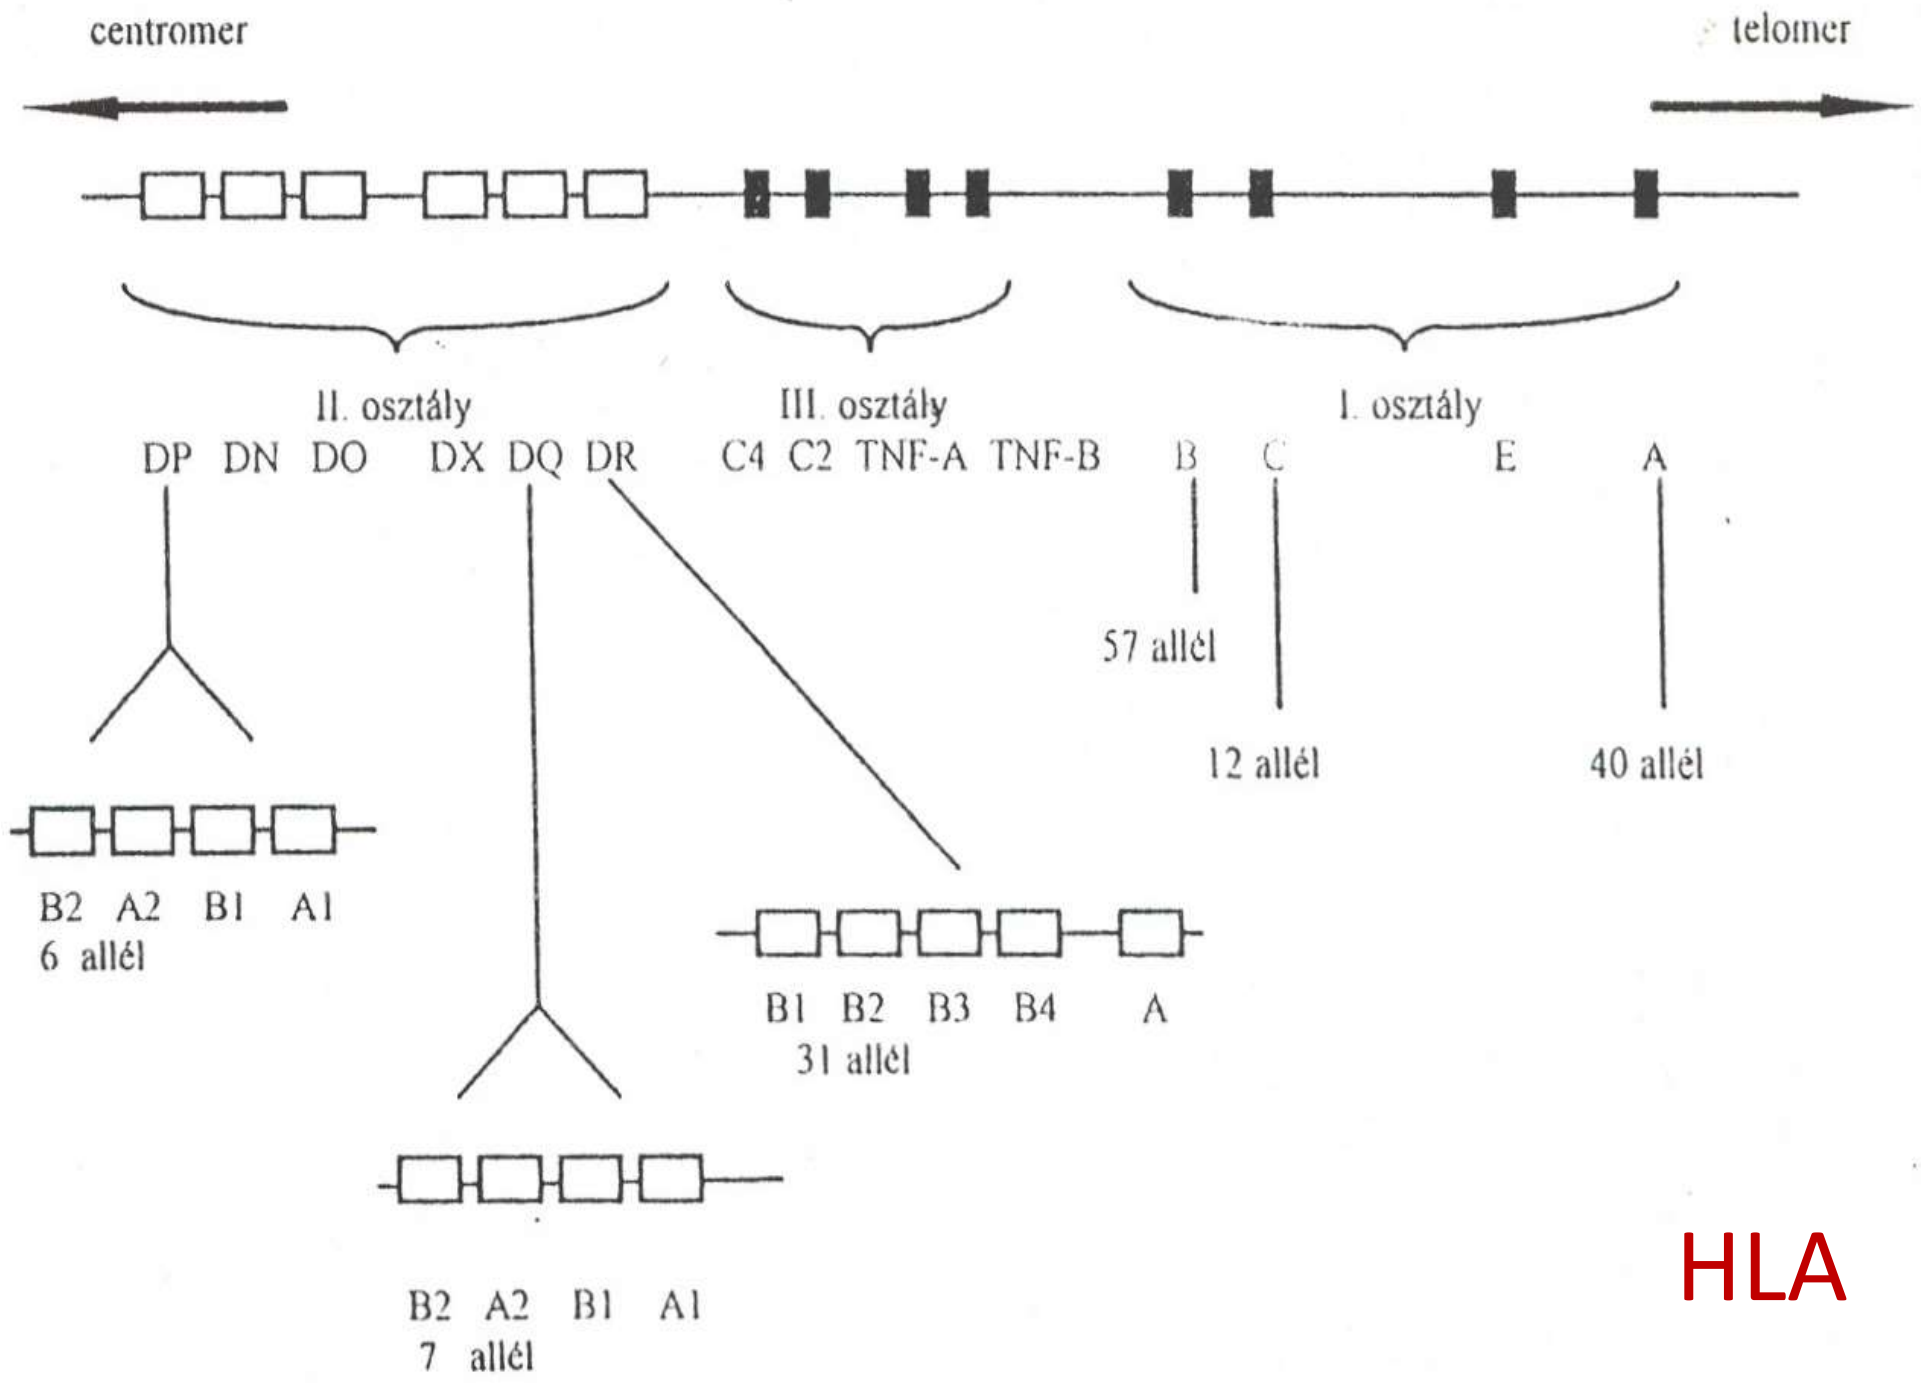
centromer

telomer

II. osztály
DP DN DO DX DQ DR

III. osztály
C4 C2 TNF-A TNF-B

I. osztály
B C E A

57 allél

12 allél

40 allél

B2 A2 B1 A1
6 allél

B1 B2 B3 B4 A
31 allél

B2 A2 B1 A1
7 allél

HLA